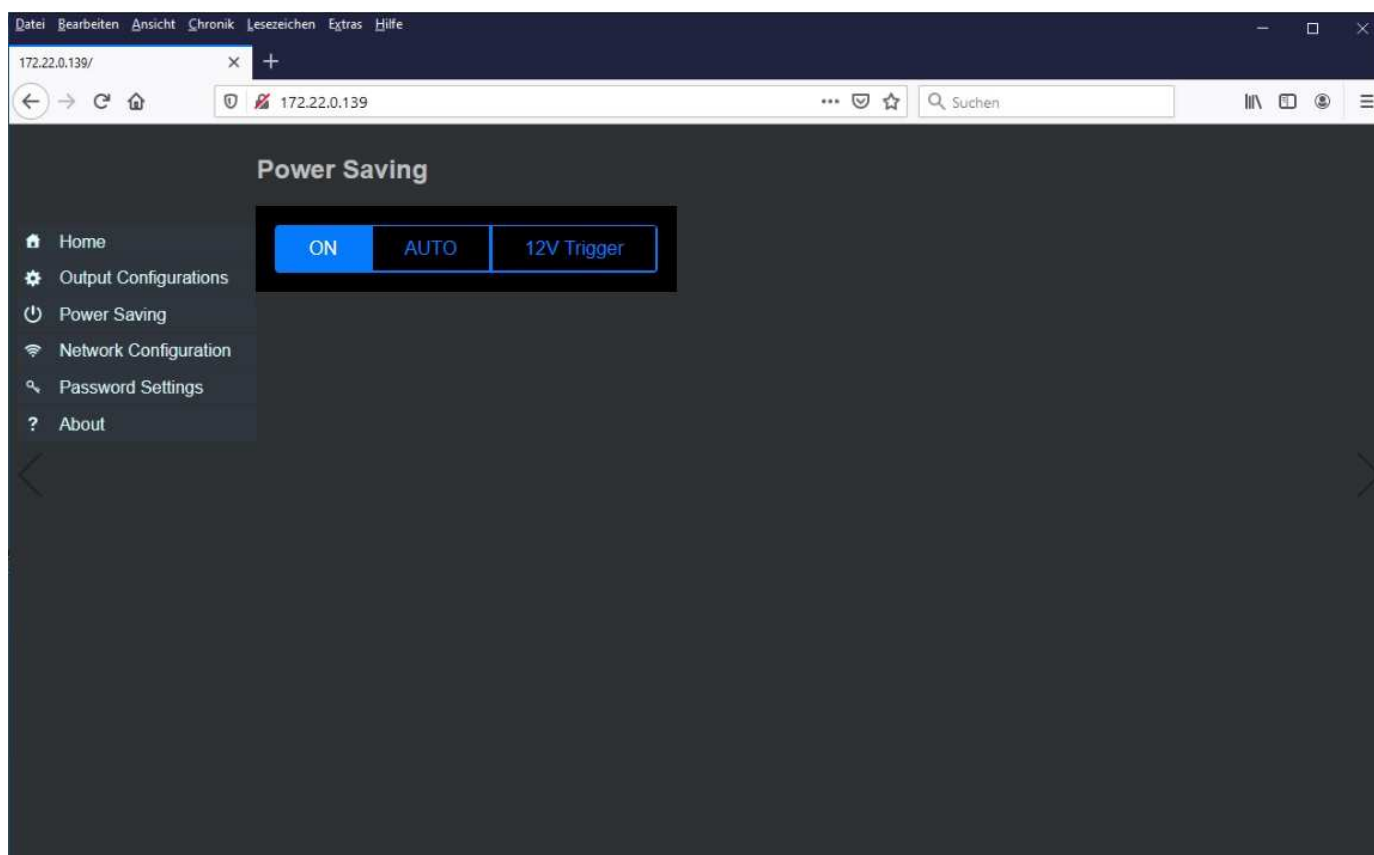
Datei Bearbeiten Ansicht Chronik Lesezeichen Extras Hilfe

172.22.0.139/

172.22.0.139

Suchen

Power Saving

Home
Output Configurations
Power Saving
Network Configuration
Password Settings
? About

ON AUTO 12V Trigger